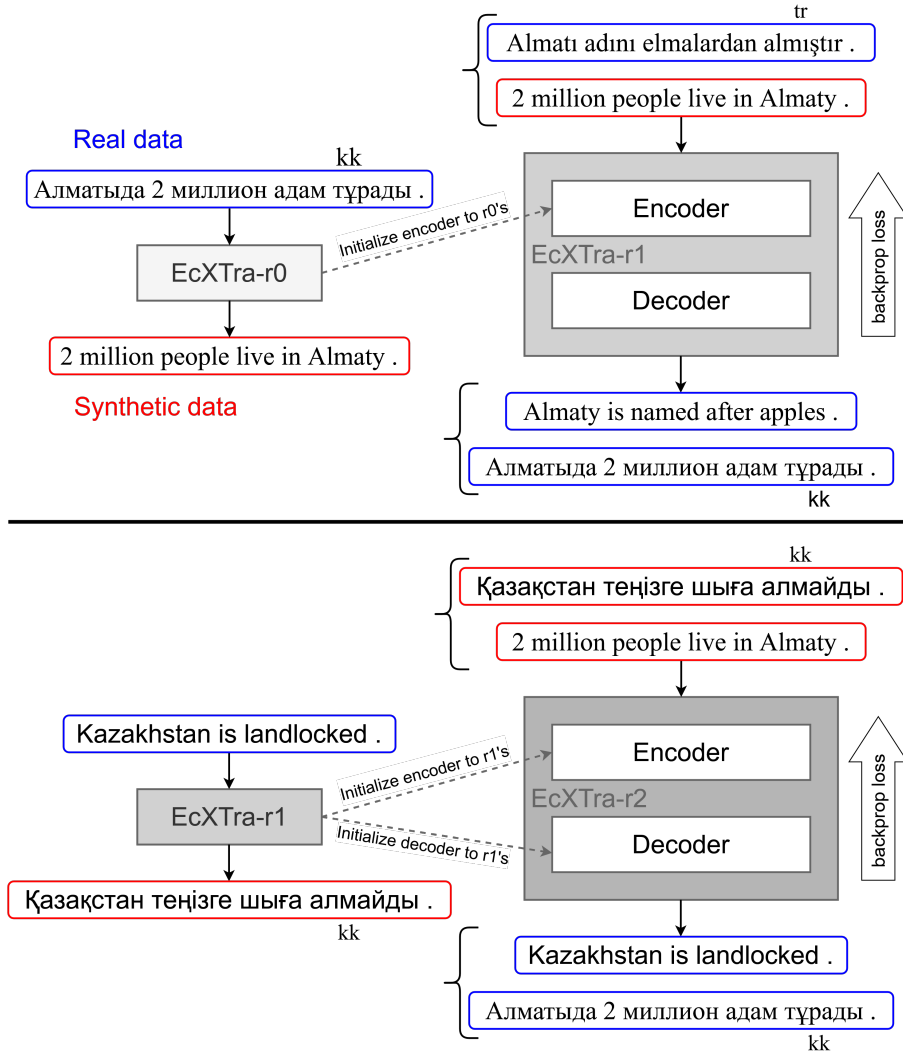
tr
Almatı adını elmalardan almıştır .
2 million people live in Almaty .

Real data
kk
Алматыда 2 миллион адам тұрады .
Initialize encoder to r0's
EcXTra-r0
2 million people live in Almaty .
Synthetic data

Encoder
EcXTra-r1
Decoder
backprop loss

Almaty is named after apples .
Алматыда 2 миллион адам тұрады .
kk

kk
Қазақстан теңізге шыға алмайды .
2 million people live in Almaty .

Kazakhstan is landlocked .
Initialize encoder to r1's
EcXTra-r1
Initialize decoder to r1's
Қазақстан теңізге шыға алмайды .
kk

Encoder
EcXTra-r2
Decoder
backprop loss

Kazakhstan is landlocked .
Алматыда 2 миллион адам тұрады .
kk